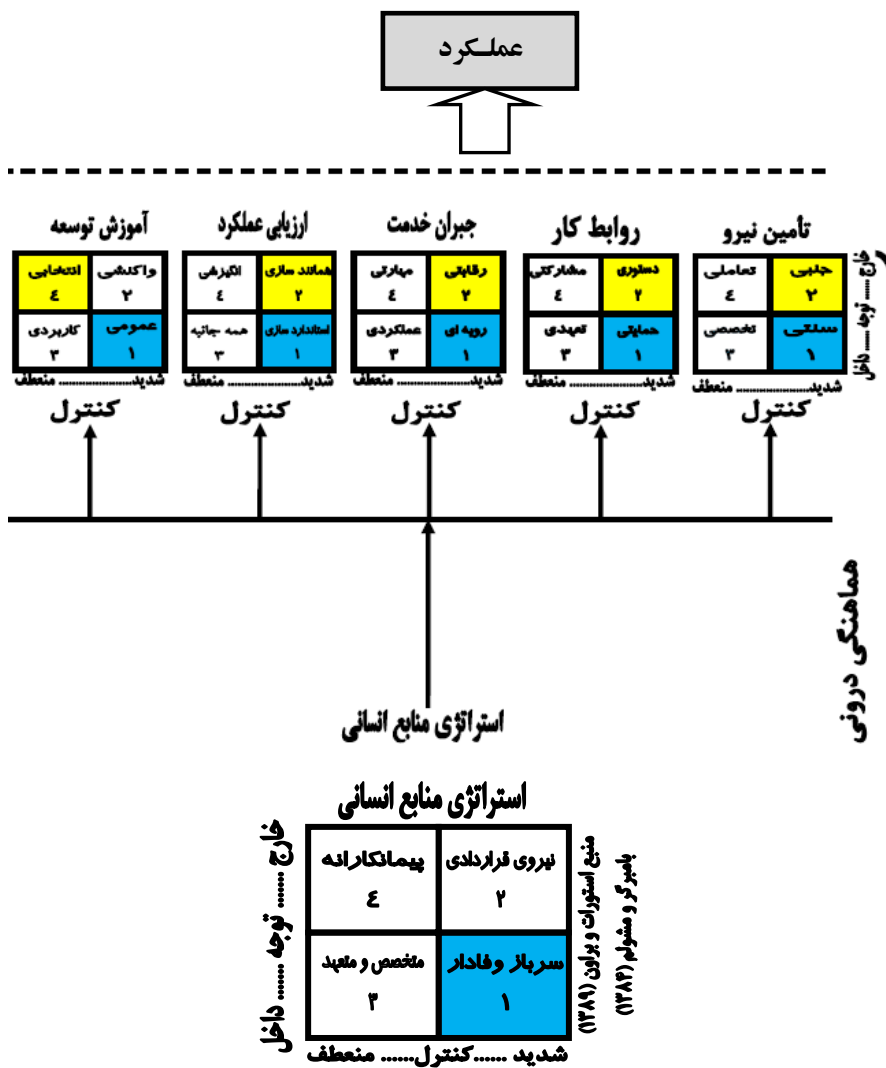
عملکرد

آموزش توسعه
| واکنشی ۲ | انتخابی ٤ |
|---|---|
| عمومی ۱ | کاربردی ۳ |

شدید...... منعطف
کنترل

ارزیابی عملکرد
| همانند سازی ۲ | انگیزشی ٤ |
|---|---|
| استاندارد سازی ۱ | همه جانبه ۳ |

شدید...... منعطف
کنترل

جبران خدمت
| رقابتی ۲ | مهارتی ٤ |
|---|---|
| رویه ای ۱ | عملکردی ۳ |

شدید...... منعطف
کنترل

روابط کار
| دستوری ۲ | مشارکتی ٤ |
|---|---|
| حمایتی ۱ | تعهدی ۳ |

شدید...... منعطف
کنترل

تامین نیرو
| جذبی ۲ | تعاملی ٤ |
|---|---|
| سلیقی ۱ | تخصصی ۳ |

شدید...... منعطف
کنترل

خارج ...... توجه ...... داخل

هماهنگی درونی

استراتژی منابع انسانی

استراتژی منابع انسانی

خارج ...... توجه ...... داخل

| نیروی قراردادی ۲ | پیمانکارانه ٤ |
|---|---|
| سرباز وفادار ۱ | متخصص و متعهد ۳ |

شدید ......کنترل...... منعطف

منبع استورات و براون (۱۳۸۱)
بامبرگر و مشولم (۱۳۸۴)